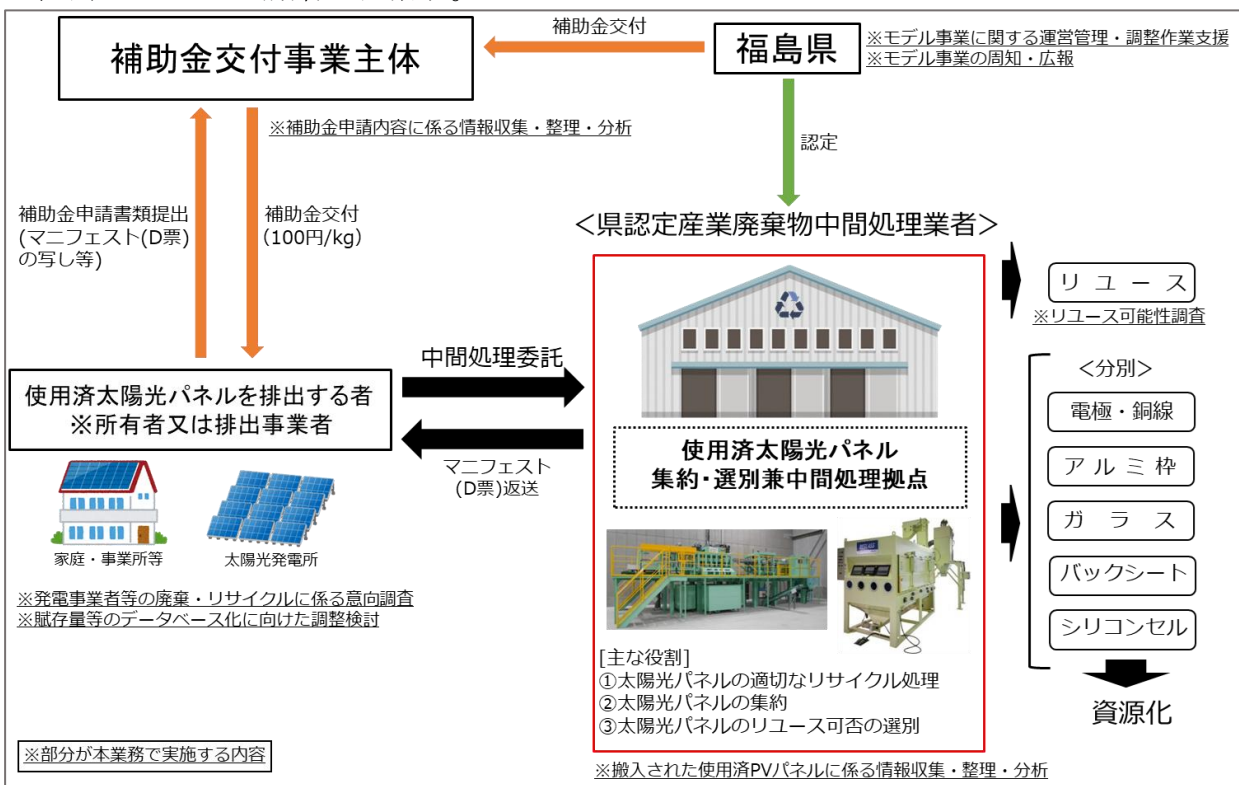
補助金交付事業主体

補助金交付

福島県

※モデル事業に関する運営管理・調整作業支援
※モデル事業の周知・広報

※補助金申請内容に係る情報収集・整理・分析

認定

補助金申請書類提出
(マニフェスト(D票)
の写し等)

補助金交付
(100円/kg)

<県認定産業廃棄物中間処理業者>

リユース
※リユース可能性調査

中間処理委託

使用済太陽光パネルを排出する者
※所有者又は排出事業者

マニフェスト
(D票)返送

使用済太陽光パネル
集約・選別兼中間処理拠点

<分別>
電極・銅線
アルミ枠
ガラス
バックシート
シリコンセル

資源化

家庭・事業所等
太陽光発電所

※発電事業者等の廃棄・リサイクルに係る意向調査
※賦存量等のデータベース化に向けた調整検討

[主な役割]
①太陽光パネルの適切なリサイクル処理
②太陽光パネルの集約
③太陽光パネルのリユース可否の選別

※部分が本業務で実施する内容

※搬入された使用済PVパネルに係る情報収集・整理・分析